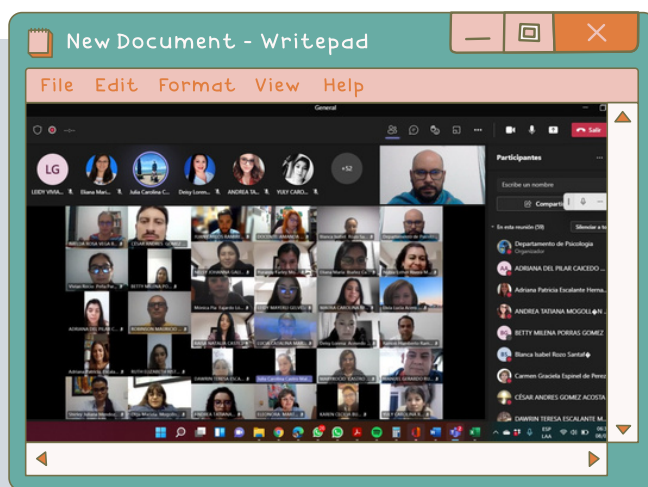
New Document - Writepad

File Edit Format View Help

General

Salir

LG

LEIDY VIVIA...

Eliana Mari...

Julia Carolina C...

Deisy Loren...

ANDREA TA...

YULY CARO...

+52

Participantes

Escribe un nombre

Comparti

En esta reunión (59)

Silenciar a todos

Departamento de Psicología

Organizador

ADRIANA DEL PILAR CAICEDO ...

Adriana Patricia Escalante Herna...

ANDREA TATIANA MOGOLL�N ...

BETTY MILENA PORRAS GOMEZ

Blanca Isabel Rozo Santaf�

Carmen Graciela Espinel de Perez

CÉSAR ANDRES GOMEZ ACOSTA

DAWRIN TERESA ESCALANTE M...

ESP LAA